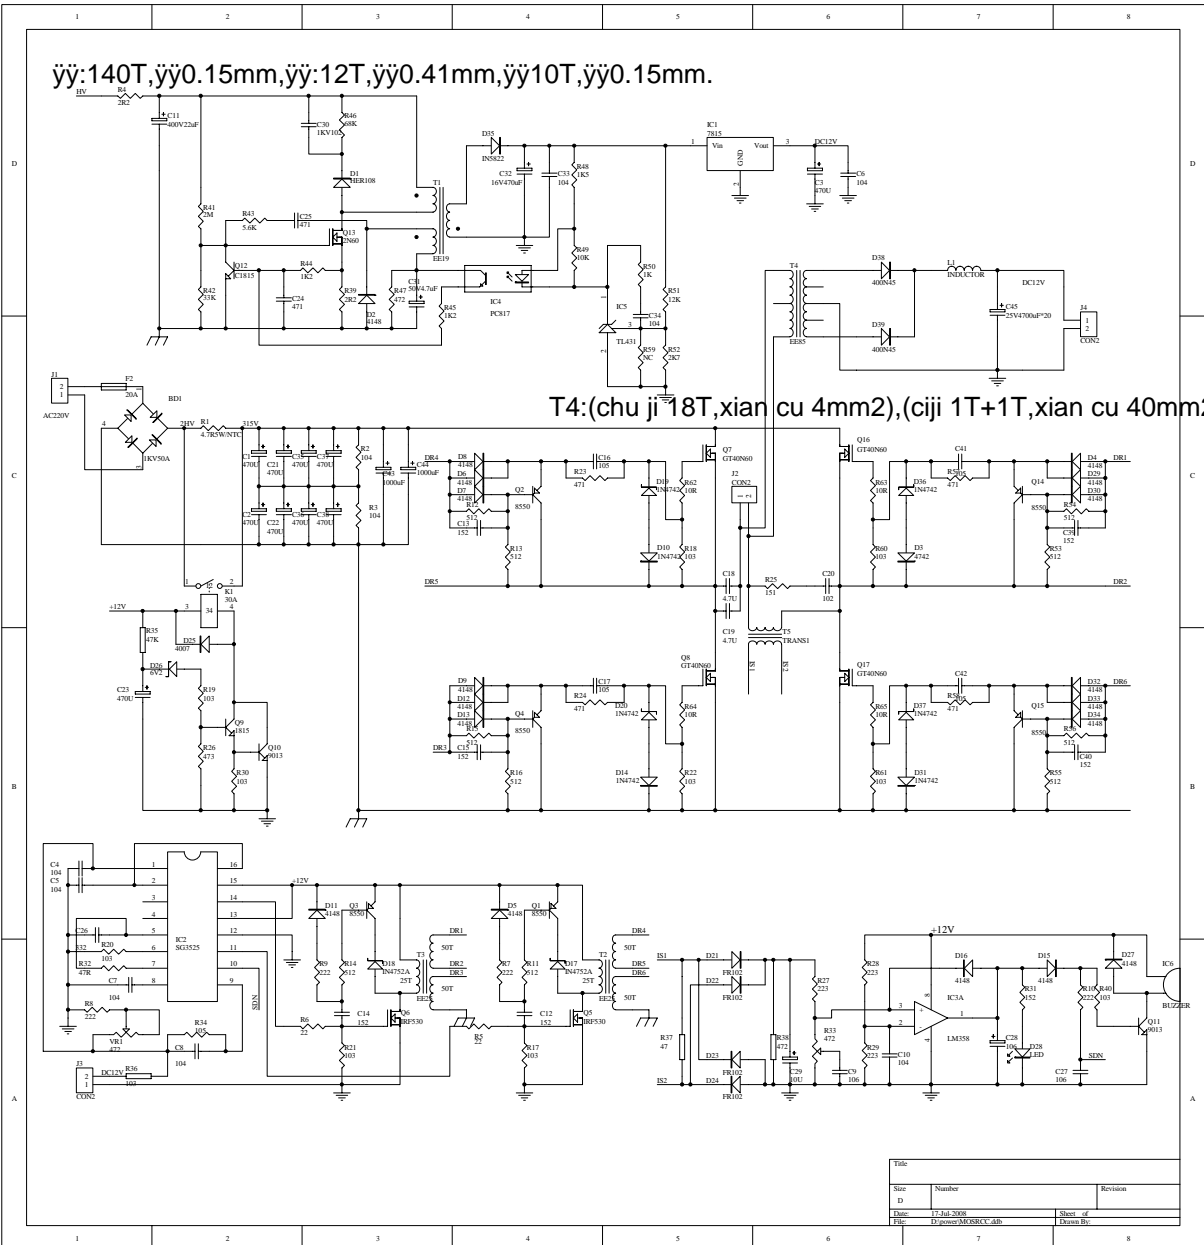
ÿÿ:140T,ÿÿ0.15mm,ÿÿ:12T,ÿÿ0.41mm,ÿÿ10T,ÿÿ0.15mm.

T4:(chu ji 18T,xian cu 4mm2),(ciji 1T+1T,xian cu 40mm2

1 2 3 4 5 6 7 8
D C B A

HV R4 2R2 C11 400V22uF C30 1KV102 R46 68K D1 HER108 R41 2M R43 5.6K C25 471 Q13 2N60 Q12 C1815 R44 1K2 C24 471 R42 33K R39 2R2 D2 4148 R47 472 C31 50V4.7uF R45 1K2 T1 EE19 D35 IN5822 C32 16V470uF C33 104 R48 1K5 R49 10K IC4 PC817 R50 1K IC5 TL431 R59 NC C34 104 R51 12K R52 2K7 IC1 7815 Vin Vout GND DC12V C3 470U C6 104

T4 EE85 D38 400N45 D39 400N45 L1 INDUCTOR DC12V C45 25V4700uF*20 J4 CON2

J1 AC220V F2 20A BD1 1KV50A R1 4.7R5W/NTC 2HV 315V C1 470U C21 470U C35 470U C37 470U C2 470U C22 470U C36 470U C38 470U R2 104 R3 104 C43 1000uF C44 1000uF K1 30A

DR4 D8 4148 D6 4148 D7 4148 R12 512 C13 152 Q2 8550 R13 512 R23 471 C16 105 D19 1N4742 R62 10R D10 1N4742 R18 103 Q7 GT40N60 J2 CON2 Q16 GT40N60 R63 10R D36 1N4742 C41 R57 205 471 D3 4742 R60 103 Q14 8550 R54 512 C39 152 R53 512 D4 4148 D29 4148 D30 4148 DR1

DR5 C18 4.7U R25 151 C20 102 DR2 C19 4.7U T5 TRANS1 IS1 IS2

+12V R35 47K D25 4007 D26 6V2 C23 470U R19 103 Q9 1815 Q10 9013 R26 473 R30 103

Q8 GT40N60 D9 4148 D12 4148 D13 4148 R16 512 C15 152 DR3 Q4 8550 R24 471 C17 105 D20 1N4742 R64 10R D14 1N4742 R22 103 Q17 GT40N60 R65 10R D37 1N4742 C42 R58 205 471 D31 1N4742 R61 103 Q15 8550 R56 512 C40 152 R55 512 D32 4148 D33 4148 D34 4148 DR6

C4 104 C5 104 C26 332 R20 103 R32 47R C7 104 R8 222 VR1 472 R34 105 C8 104 IC2 SG3525 SDN J3 CON2 DC12V R36 103

+12V D11 4148 Q3 8550 R9 222 R14 512 D18 1N4752A T3 EE25 50T DR1 DR2 DR3 25T 50T R6 22 C14 152 Q6 IRF530 R21 103 R5 22 D5 4148 Q1 8550 R7 222 R11 512 D17 1N4752A T2 EE25 DR4 DR5 DR6 50T 25T 50T C12 152 Q5 IRF530 R17 103

IS1 D21 FR102 D22 FR102 D23 FR102 D24 FR102 IS2 R37 47 R38 472 C29 10U R27 223 R33 472 C9 106 R28 223 R29 223 C10 104 +12V D16 4148 IC3A LM358 R31 152 D15 4148 C28 106 D28 LED R10 222 R40 103 D27 4148 IC6 BUZZER Q11 9013 C27 106 SDN

Title
Size D Number Revision
Date: 17-Jul-2008 Sheet of
File: D:\power\MOSRCC.ddb Drawn By: